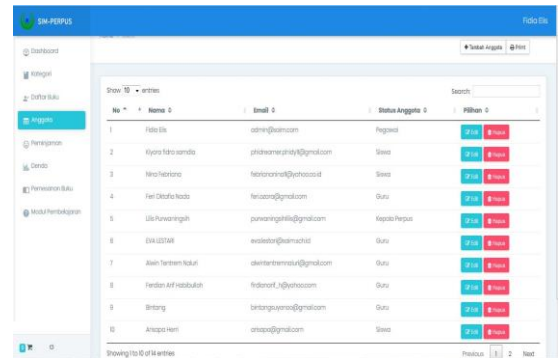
SIM-PERPUS

Fida Eis

Dashboard
Kategori
Daftar Buku
Anggota
Peminjaman
Denda
Pemesanan Buku
Modul Pembelajaran

Home / Data

+ Tambah Anggota  Print

Show 10 entries

Search:

| No | Nama | Email | Status Anggota | Pilihan |
|---|---|---|---|---|
| 1 | Fida Eis | admin@sim.com | Pegawai | Edit Hapus |
| 2 | Kiyora fidra samdia | phidreamer.phidy@gmail.com | Siswa | Edit Hapus |
| 3 | Nina Febriana | febriananinaf@yahoo.co.id | Siswa | Edit Hapus |
| 4 | Feri Oktafia Nada | feriozora@gmail.com | Guru | Edit Hapus |
| 5 | Lilis Purwaningsih | purwaningsihlilis@gmail.com | Kepala Perpus | Edit Hapus |
| 6 | EVA LESTARI | evalestari@simchid | Guru | Edit Hapus |
| 7 | Alwin Tentrem Naluri | alwintentremnaluri@gmail.com | Guru | Edit Hapus |
| 8 | Ferdian Arif Habibullah | firdianarif_h@yahoo.com | Guru | Edit Hapus |
| 9 | Bintang | bintangsuyansa@gmail.com | Guru | Edit Hapus |
| 10 | Anisapa Herri | anisapa@gmail.com | Siswa | Edit Hapus |

Showing 1 to 10 of 14 entries

Previous 1 2 Next